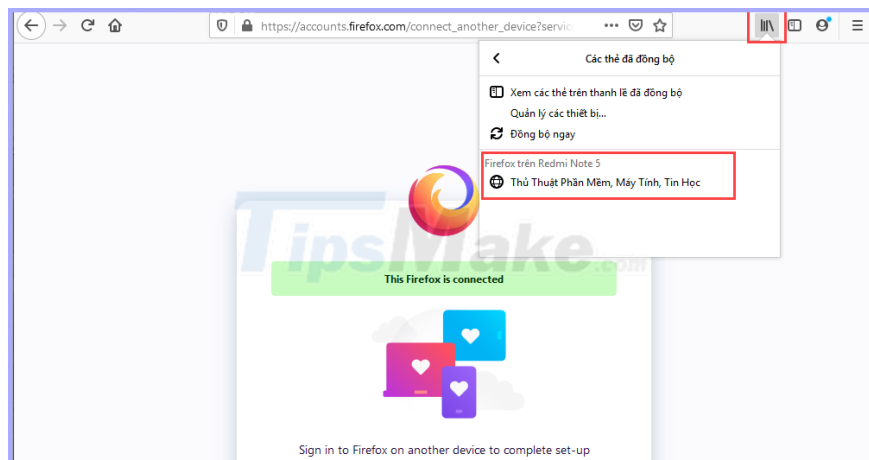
https://accounts.firefox.com/connect_another_device?servic

Các thẻ đã đồng bộ

Xem các thẻ trên thanh lề đã đồng bộ
Quản lý các thiết bị...
Đồng bộ ngay

Firefox trên Redmi Note 5
Thủ Thuật Phần Mềm, Máy Tính, Tin Học

TipsMake.com

This Firefox is connected

Sign in to Firefox on another device to complete set-up